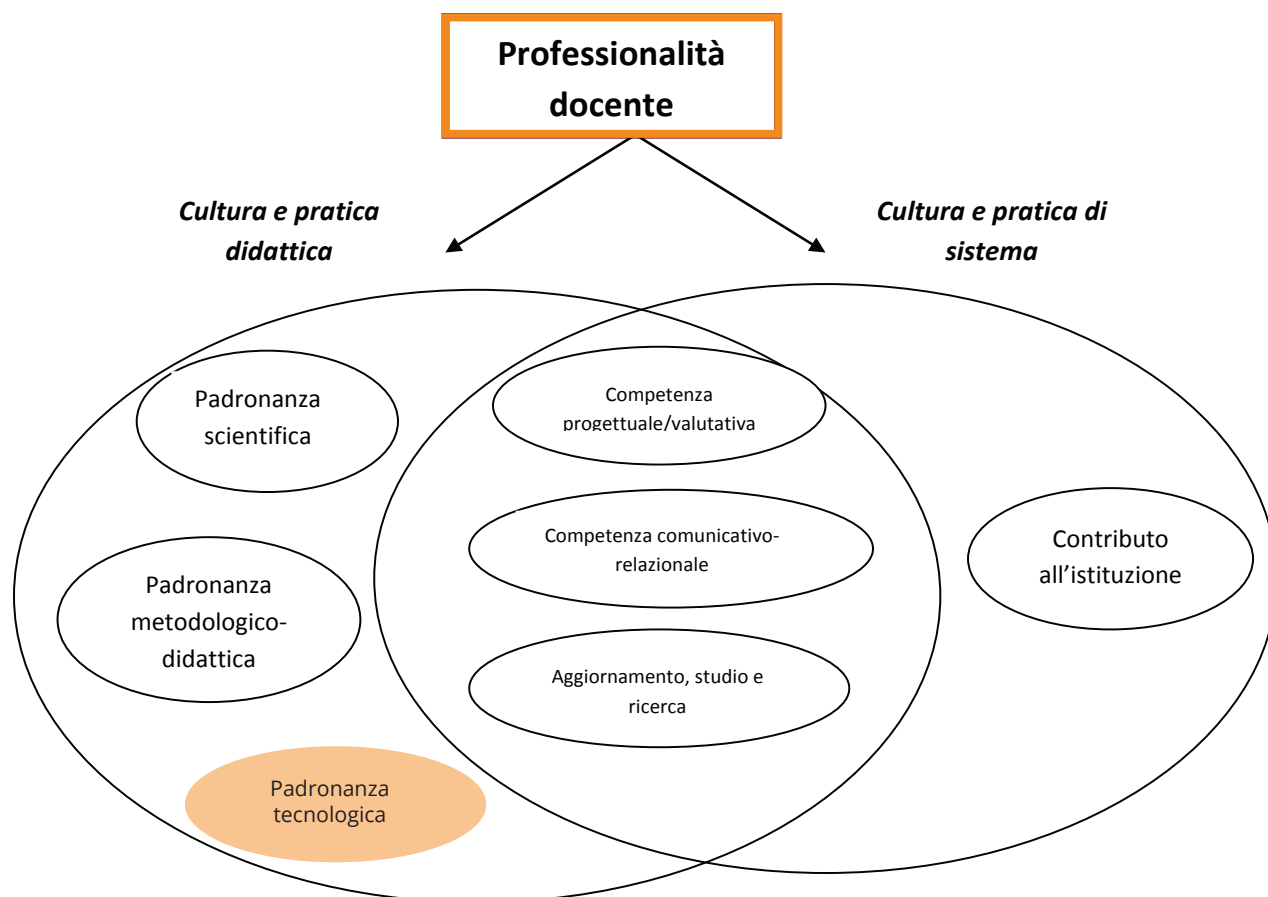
Professionalità docente

Cultura e pratica didattica

Cultura e pratica di sistema

Padronanza scientifica

Competenza progettuale/valutativa

Competenza comunicativo-relazionale

Contributo all'istituzione

Padronanza metodologico-didattica

Aggiornamento, studio e ricerca

Padronanza tecnologica